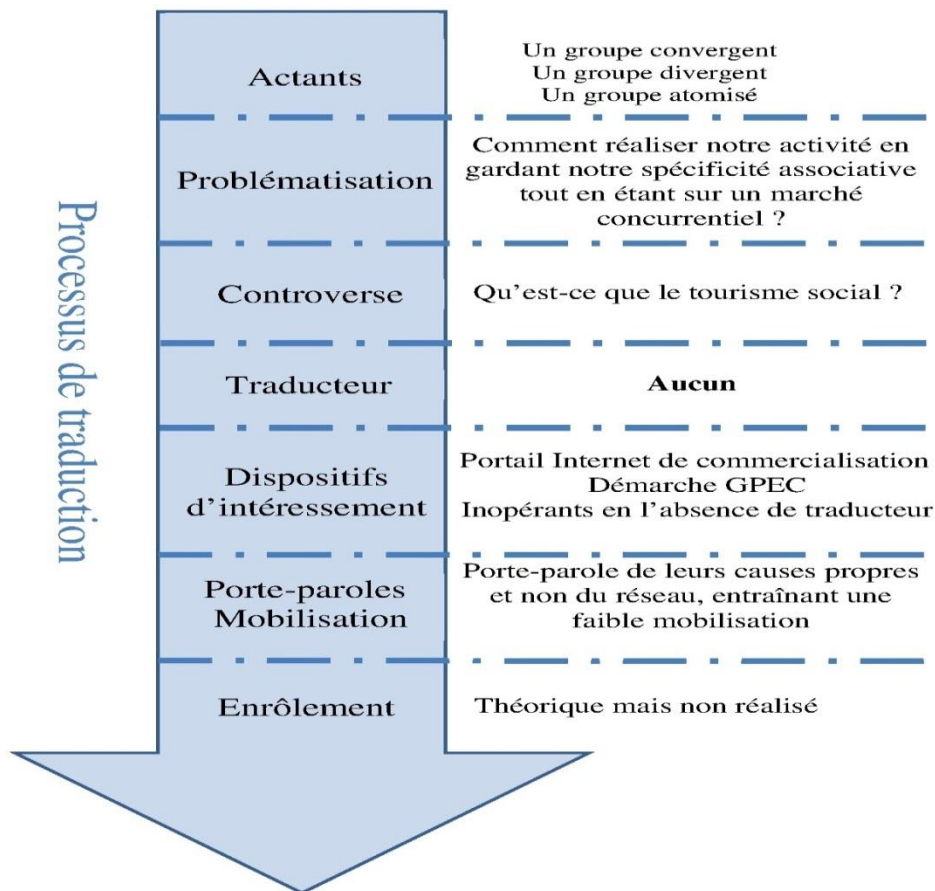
Processus de traduction

| | |
|---|---|
| Actants | Un groupe convergent<br>Un groupe divergent<br>Un groupe atomisé |
| Problématisation | Comment réaliser notre activité en gardant notre spécificité associative tout en étant sur un marché concurrentiel ? |
| Controverse | Qu'est-ce que le tourisme social ? |
| Traducteur | Aucun |
| Dispositifs d'intéressement | Portail Internet de commercialisation<br>Démarche GPEC<br>Inopérants en l'absence de traducteur |
| Porte-paroles Mobilisation | Porte-parole de leurs causes propres et non du réseau, entraînant une faible mobilisation |
| Enrôlement | Théorique mais non réalisé |